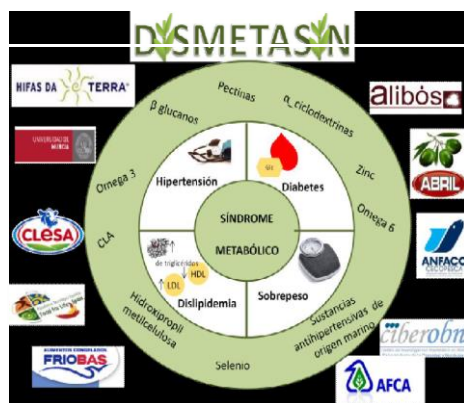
DISMETASIN

HIFAS DA TERRA

UNIVERSIDAD DE MURCIA

CLESA

FRIOBAS

alibós

ABRIL

ANFACO CECOPESCA

ciberobn

AFCA

Pectinas
β glucanos
α ciclodextrinas
Omega 3
Zinc
Omega 6
CLA
Hidroxipropil metilcelulosa
Sustancias antihipertensivas de origen marino
Selenio

Hipertensión
Diabetes
SÍNDROME METABÓLICO
de triglicéridos
HDL
LDL
Dislipidemia
Sobrepeso